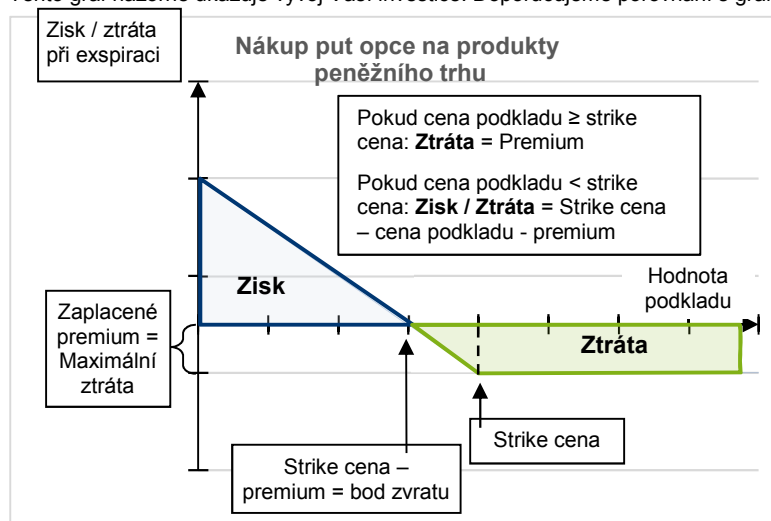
Tento graf ukazuje vývoj Vaší investice. Doporučujeme porovnání s graf

Zisk / ztráta při exspiraci

Nákup put opce na produkty peněžního trhu

Pokud cena podkladu ≥ strike cena: **Ztráta** = Premium

Pokud cena podkladu < strike cena: **Zisk / Ztráta** = Strike cena – cena podkladu - premium

Zisk

Hodnota podkladu

Zaplacené premium = Maximální ztráta

Ztráta

Strike cena

Strike cena – premium = bod zvratu